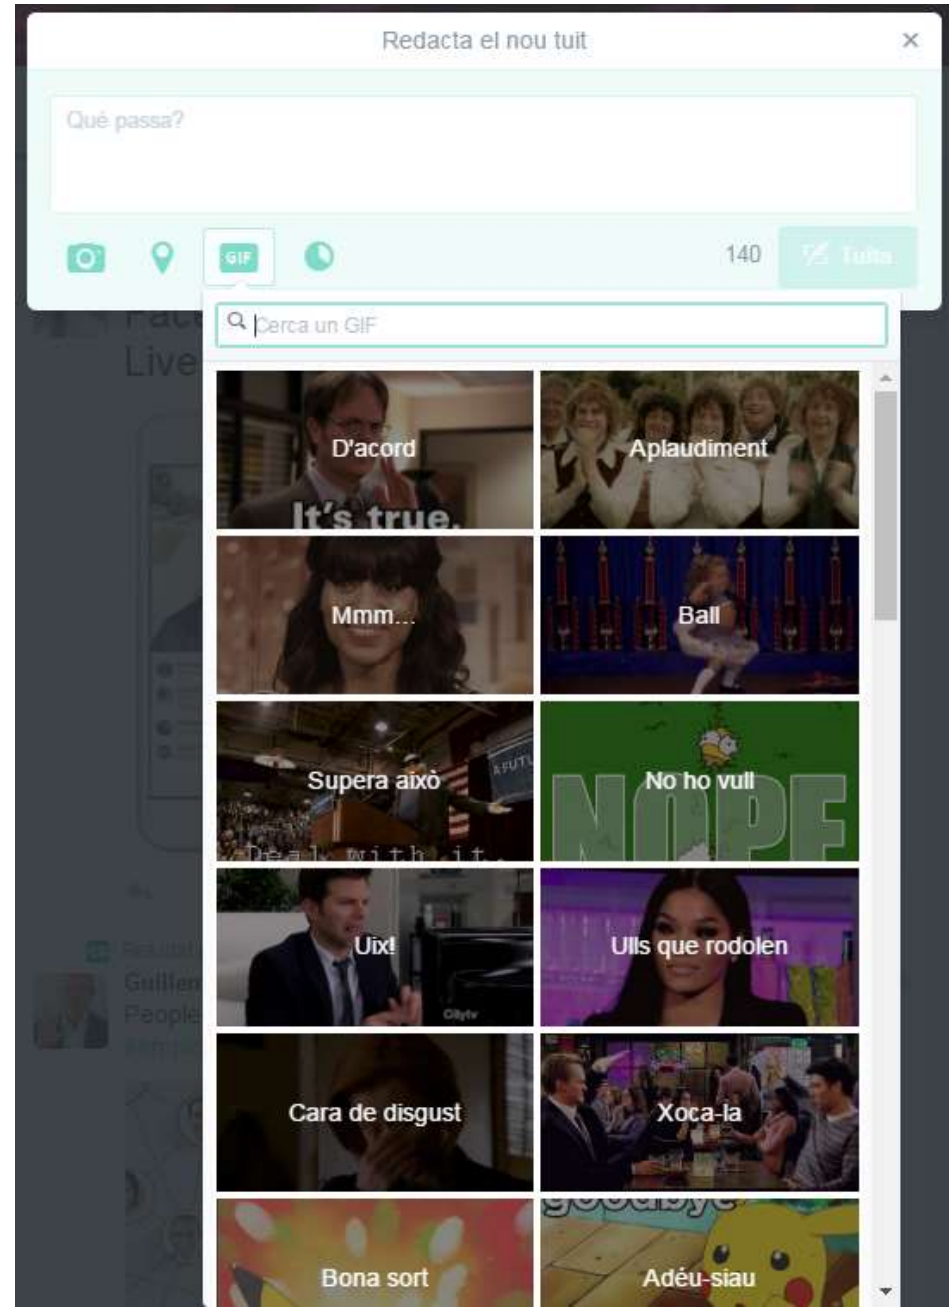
Redacta el nou tuit
×
Qué passa?
GIF
140
Tuita
Cerca un GIF
D'acord
It's true.
Aplaudiment
Mmm...
Ball
Supera això
Deal with it.
No ho vull
NOPE
Uix!
Ulls que rodolen
Cara de disgust
Xoca-la
Bona sort
goodbye
Adéu-siau